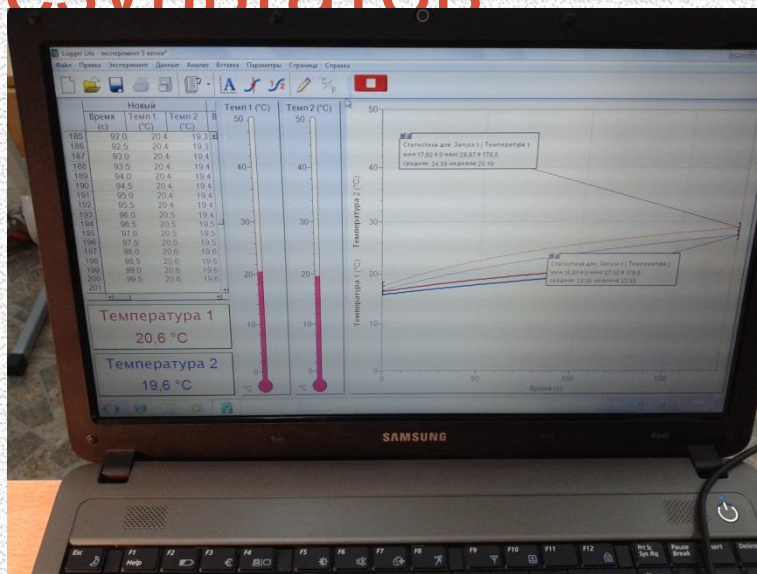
Logger Lite - эксперимент 3 капли*

Файл Правка Эксперимент Данные Анализ Вставка Параметры Страница Справка

| Время (с) | Темп 1 (°C) | Темп 2 (°C) |
|---|---|---|
| 185 | 92.0 | 20.4 | 19.3 |
| 186 | 92.5 | 20.4 | 19.3 |
| 187 | 93.0 | 20.4 | 19.4 |
| 188 | 93.5 | 20.4 | 19.4 |
| 189 | 94.0 | 20.4 | 19.4 |
| 190 | 94.5 | 20.4 | 19.4 |
| 191 | 95.0 | 20.4 | 19.4 |
| 192 | 95.5 | 20.4 | 19.4 |
| 193 | 96.0 | 20.5 | 19.4 |
| 194 | 96.5 | 20.5 | 19.5 |
| 195 | 97.0 | 20.5 | 19.5 |
| 196 | 97.5 | 20.5 | 19.5 |
| 197 | 98.0 | 20.6 | 19.6 |
| 198 | 98.5 | 20.6 | 19.6 |
| 199 | 99.0 | 20.6 | 19.6 |
| 200 | 99.5 | 20.6 | 19.6 |
| 201 | | | |

Новый

Температура 1
20,6 °C

Температура 2
19,6 °C

Темп 1 (°C)
50
40
30
20
10
0
°C

Темп 2 (°C)
50
40
30
20
10
0
°C

Статистика для: Запуск 1 | Температура 1
мин 17,62 в 0 макс 28,87 в 178,5
среднее: 24,55 медиана 25,18

Статистика для: Запуск 1 | Температура 2
мин 16,61 в 0 макс 27,32 в 179,9
среднее: 23,05 медиана 23,68

Температура 2 (°C)
Температура 1 (°C)
50
40
30
20
10
0
50
100
150
Время (с)

SAMSUNG

Esc F1 Help F2 F3 F4 F5 F6 F7 F8 F9 F10 F11 F12 Prt Sc Sys Rq Pause Break Insert Delete